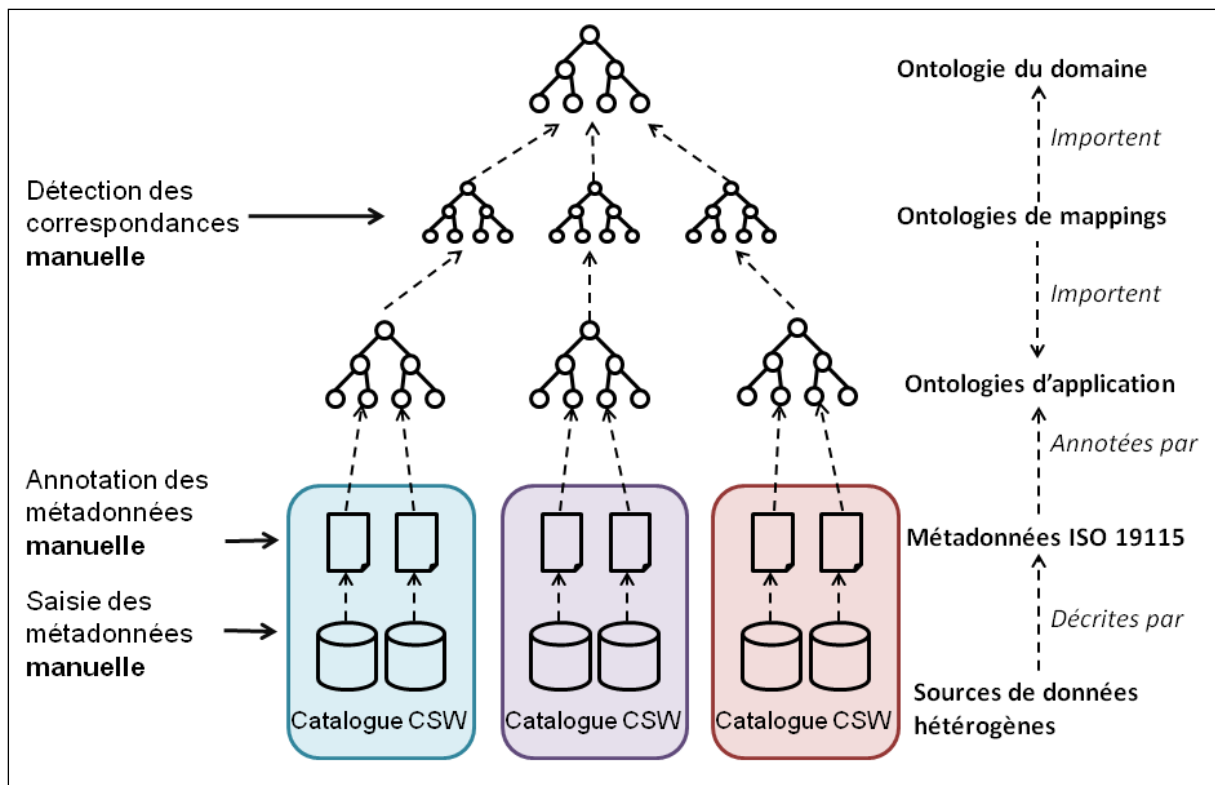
Détection des correspondances **manuelle**

Annotation des métadonnées **manuelle**

Saisie des métadonnées **manuelle**

Catalogue CSW

Catalogue CSW

Catalogue CSW

Ontologie du domaine

*Importent*

Ontologies de mappings

*Importent*

Ontologies d'application

*Annotées par*

Métadonnées ISO 19115

*Décrites par*

Sources de données hétérogènes